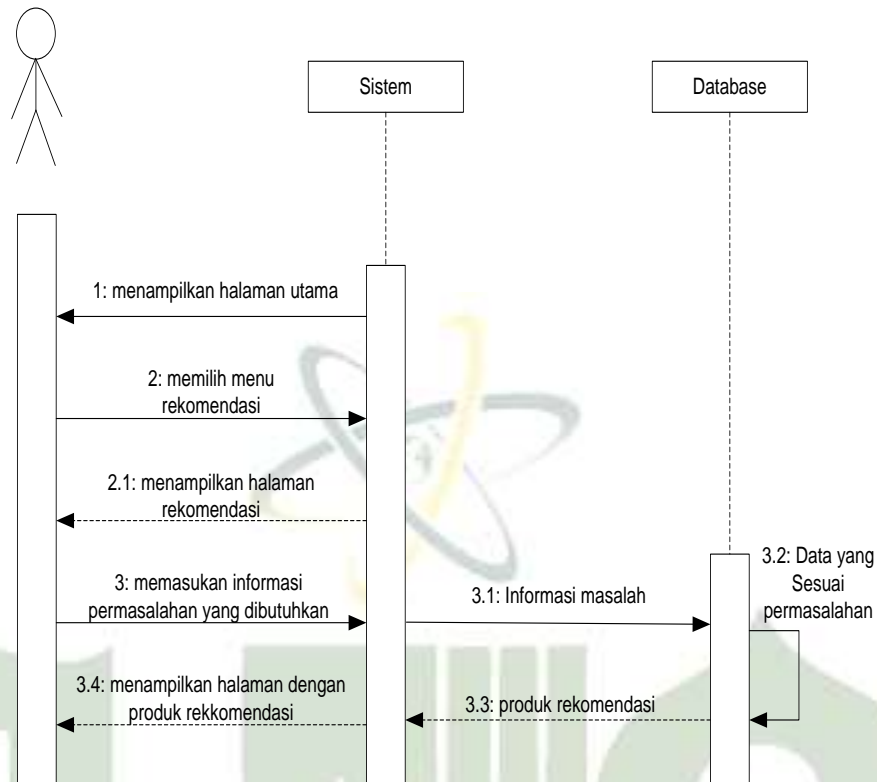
Sistem

Database

1: menampilkan halaman utama

2: memilih menu rekomendasi

2.1: menampilkan halaman rekomendasi

3: memasukan informasi permasalahan yang dibutuhkan

3.1: Informasi masalah

3.2: Data yang Sesuai permasalahan

3.3: produk rekomendasi

3.4: menampilkan halaman dengan produk rekkomendasi